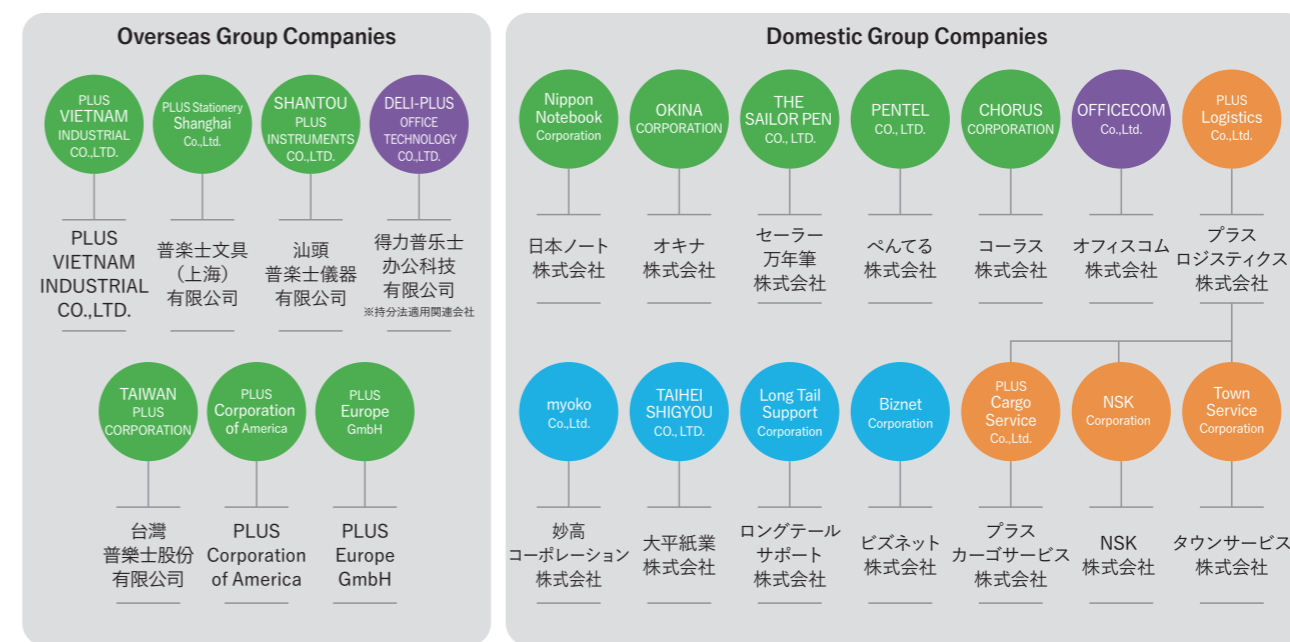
Overseas Group Companies

PLUS VIETNAM INDUSTRIAL CO.,LTD.
PLUS VIETNAM INDUSTRIAL CO.,LTD.

PLUS Stationery Shanghai Co.,Ltd.
普楽士文具（上海）有限公司

SHANTOU PLUS INSTRUMENTS CO.,LTD.
汕頭普楽士儀器有限公司

DELI-PLUS OFFICE TECHNOLOGY CO.,LTD.
得力普乐士办公科技有限公司
※持分法適用関連会社

TAIWAN PLUS CORPORATION
台灣普樂士股份有限公司

PLUS Corporation of America
PLUS Corporation of America

PLUS Europe GmbH
PLUS Europe GmbH

Domestic Group Companies

Nippon Notebook Corporation
日本ノート株式会社

OKINA CORPORATION
オキナ株式会社

THE SAILOR PEN CO., LTD.
セーラー万年筆株式会社

PENTEL CO., LTD.
ぺんてる株式会社

CHORUS CORPORATION
コーラス株式会社

OFFICECOM Co.,Ltd.
オフィスコム株式会社

PLUS Logistics Co.,Ltd.
プラスロジスティクス株式会社

myoko Co.,Ltd.
妙高コーポレーション株式会社

TAIHEI SHIGYOU CO., LTD.
大平紙業株式会社

Long Tail Support Corporation
ロングテールサポート株式会社

Biznet Corporation
ビズネット株式会社

PLUS Cargo Service Co.,Ltd.
プラスカーゴサービス株式会社

NSK Corporation
NSK株式会社

Town Service Corporation
タウンサービス株式会社